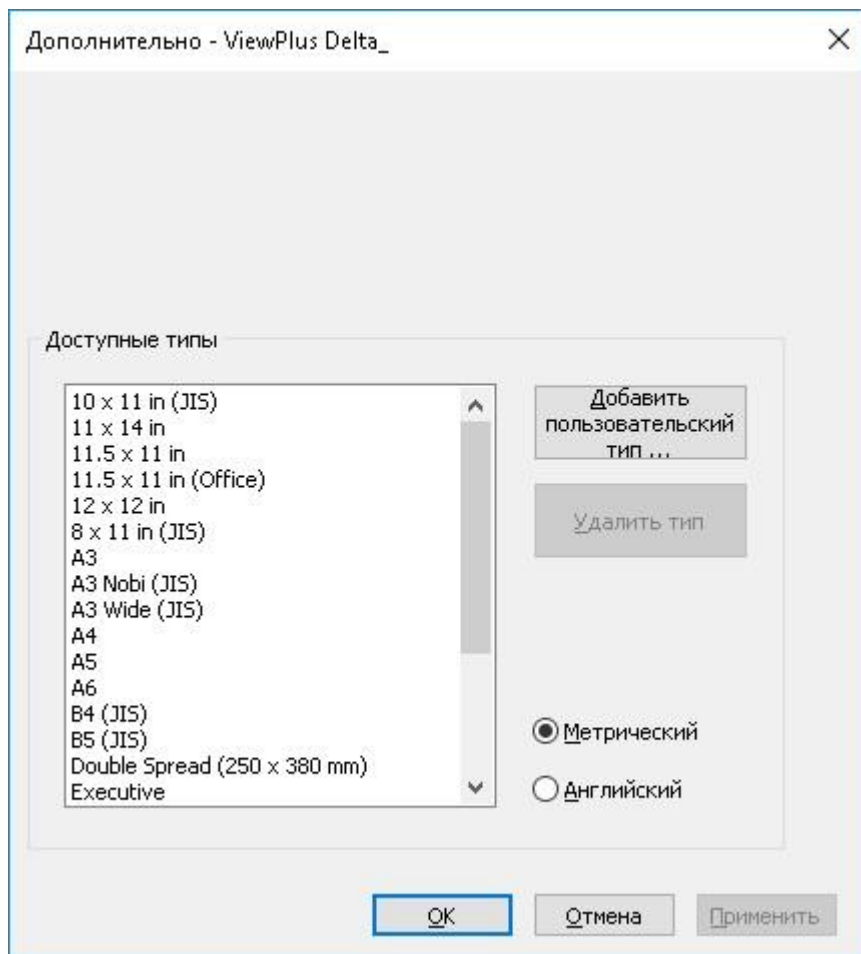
Дополнительно - ViewPlus Delta_

×

Доступные типы

10 x 11 in (JIS)
11 x 14 in
11.5 x 11 in
11.5 x 11 in (Office)
12 x 12 in
8 x 11 in (JIS)
A3
A3 Nobi (JIS)
A3 Wide (JIS)
A4
A5
A6
B4 (JIS)
B5 (JIS)
Double Spread (250 x 380 mm)
Executive

Добавить пользовательский тип ...

Удалить тип

Метрический

Английский

OK

Отмена

Применить